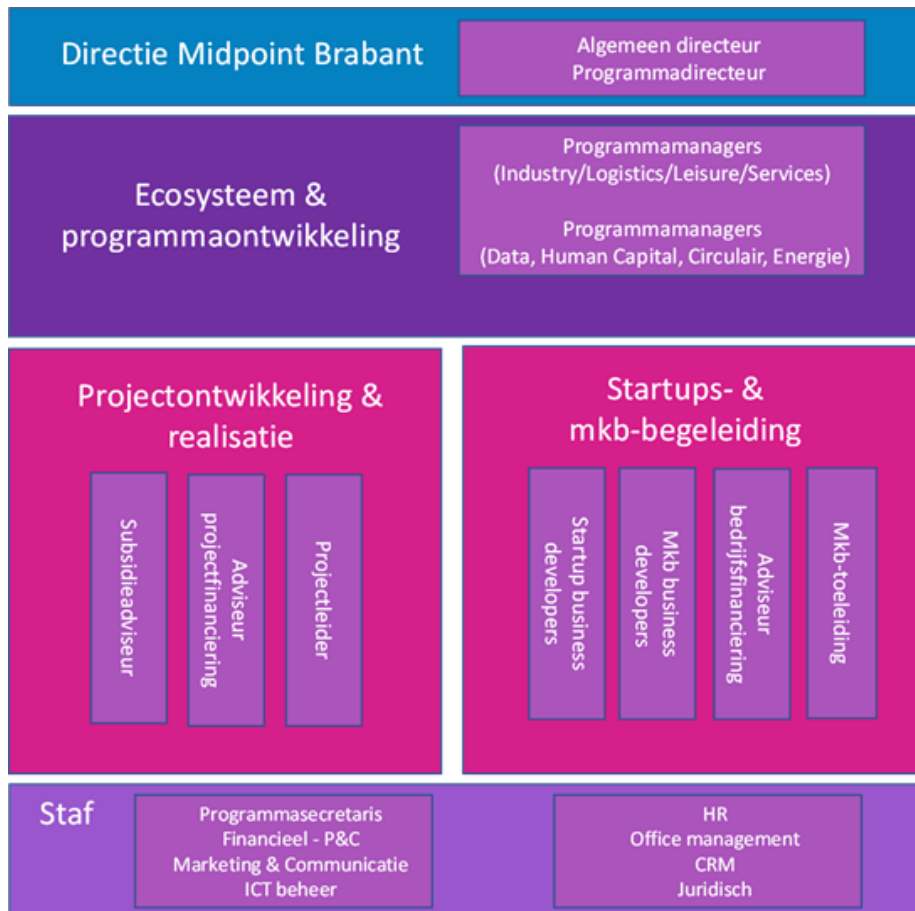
Directie Midpoint Brabant

Algemeen directeur
Programmadirecteur

Ecosysteem & programmaontwikkeling

Programmamanagers
(Industry/Logistics/Leisure/Services)

Programmamanagers
(Data, Human Capital, Circulair, Energie)

Projectontwikkeling & realisatie

Subsidieadviseur

Adviseur projectfinanciering

Projectleider

Startups- & mkb-begeleiding

Startup business developers

Mkb business developers

Adviseur bedrijfsfinanciering

Mkb-toeleiding

Staf

Programmasecretaris
Financieel - P&C
Marketing & Communicatie
ICT beheer

HR
Office management
CRM
Juridisch